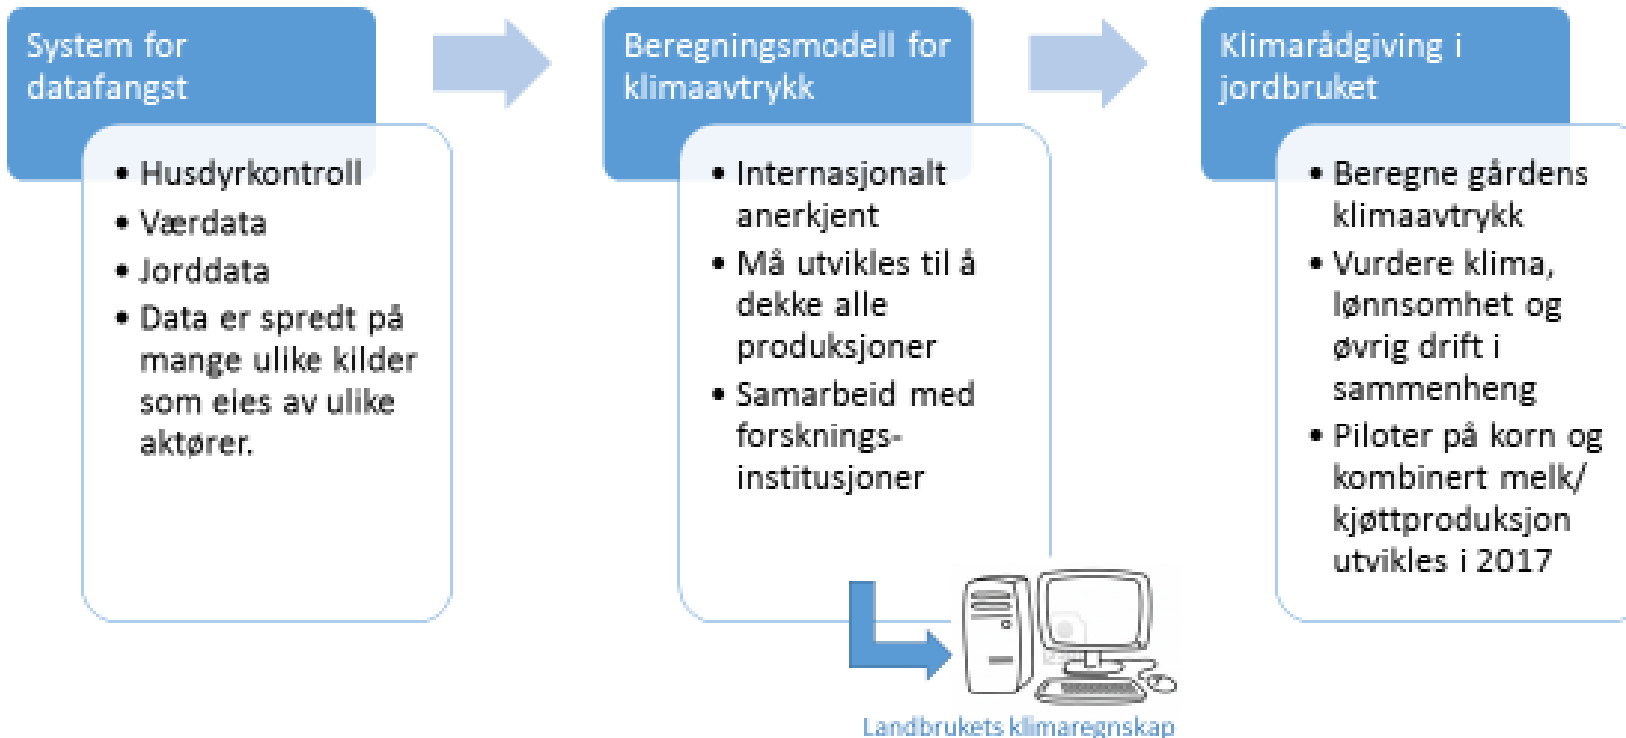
System for datafangst

- Husdyrkontroll
- Værdata
- Jorddata
- Data er spredt på mange ulike kilder som eies av ulike aktører.

Beregningsmodell for klimaavtrykk

- Internasjonalt anerkjent
- Må utvikles til å dekke alle produksjoner
- Samarbeid med forsknings-institusjoner

Klimarådgiving i jordbruket

- Beregne gårdens klimaavtrykk
- Vurdere klima, lønnsomhet og øvrig drift i sammenheng
- Piloter på korn og kombinert melk/ kjøttproduksjon utvikles i 2017

Landbrukets klimaregnskap